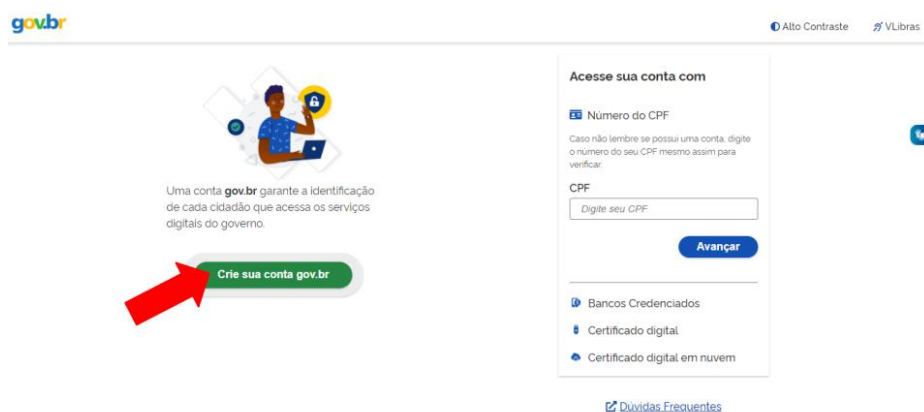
gov.br

Alto Contraste VLibras

Uma conta **gov.br** garante a identificação de cada cidadão que acessa os serviços digitais do governo.

Crie sua conta gov.br

Acesse sua conta com

Número do CPF

Caso não lembre se possui uma conta, digite o número do seu CPF mesmo assim para verificar.

CPF

Digite seu CPF

Avançar

Bancos Credenciados

Certificado digital

Certificado digital em nuvem

Dúvidas Frequentes